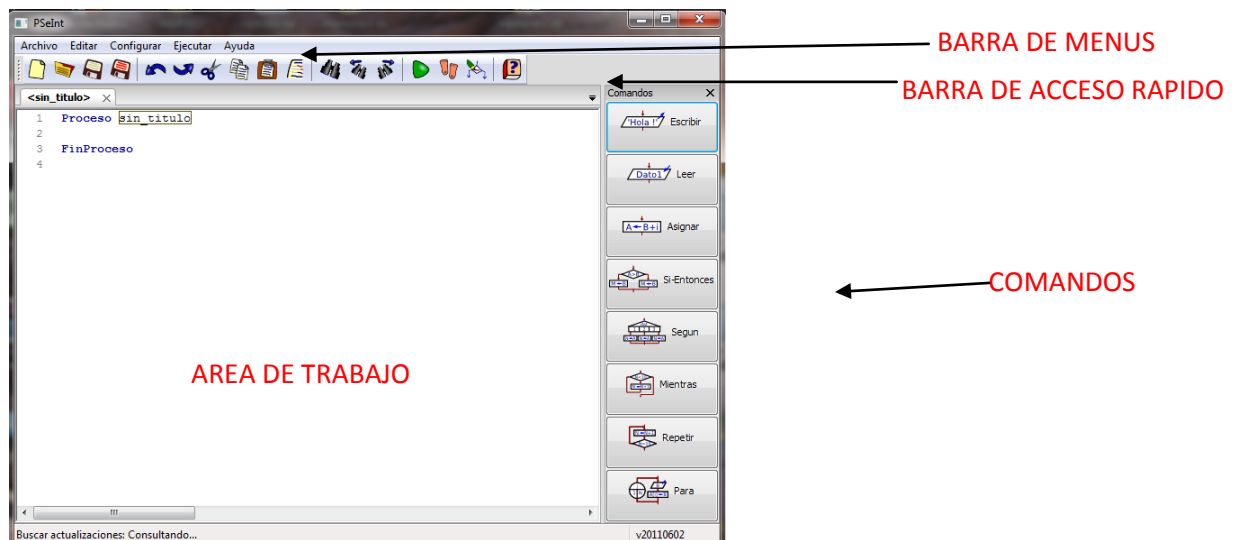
PSeInt

Archivo Editar Configurar Ejecutar Ayuda

BARRA DE MENUS

BARRA DE ACCESO RAPIDO

<sin_titulo>

Comandos

1 Proceso sin_titulo
2
3 FinProceso
4

'Hola !' Escribir

Dato1 Leer

A←B+i Asignar

Si-Entonces

Segun

Mientras

Repetir

Para

COMANDOS

AREA DE TRABAJO

Buscar actualizaciones: Consultando...

v20110602